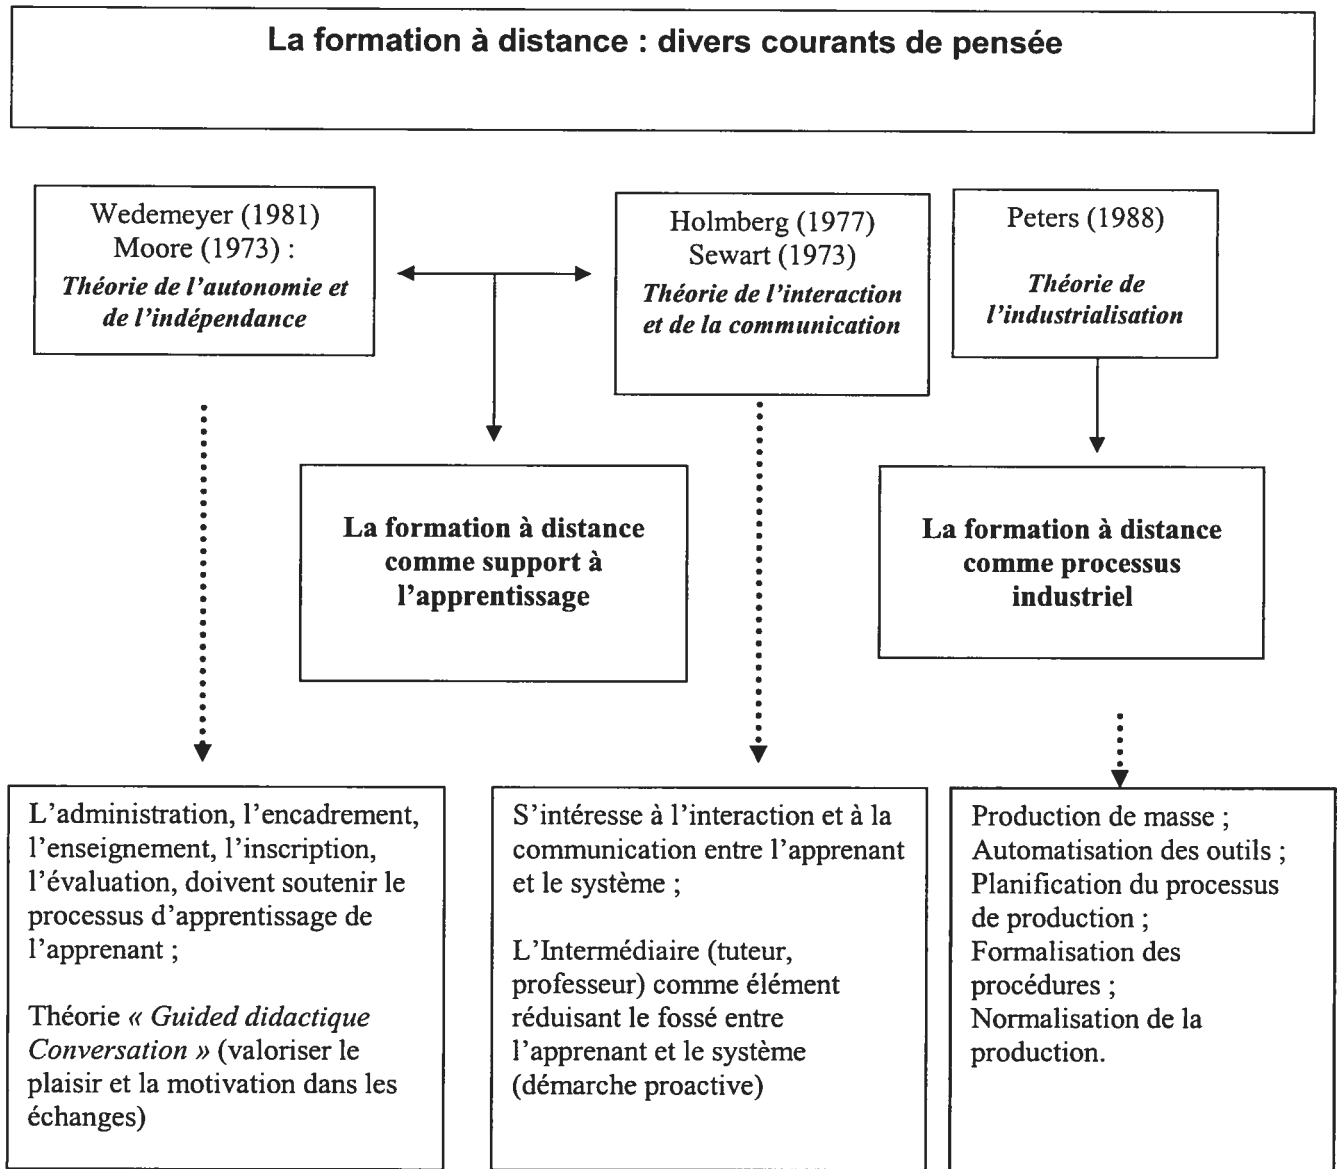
La formation à distance : divers courants de pensée

Wedemeyer (1981)
Moore (1973) :
*Théorie de l'autonomie et de l'indépendance*

Holmberg (1977)
Sewart (1973)
*Théorie de l'interaction et de la communication*

Peters (1988)
*Théorie de l'industrialisation*

La formation à distance comme support à l'apprentissage

La formation à distance comme processus industriel

L'administration, l'encadrement, l'enseignement, l'inscription, l'évaluation, doivent soutenir le processus d'apprentissage de l'apprenant ;

Théorie *« Guided didactique Conversation »* (valoriser le plaisir et la motivation dans les échanges)

S'intéresse à l'interaction et à la communication entre l'apprenant et le système ;

L'Intermédiaire (tuteur, professeur) comme élément réduisant le fossé entre l'apprenant et le système (démarche proactive)

Production de masse ;
Automatisation des outils ;
Planification du processus de production ;
Formalisation des procédures ;
Normalisation de la production.